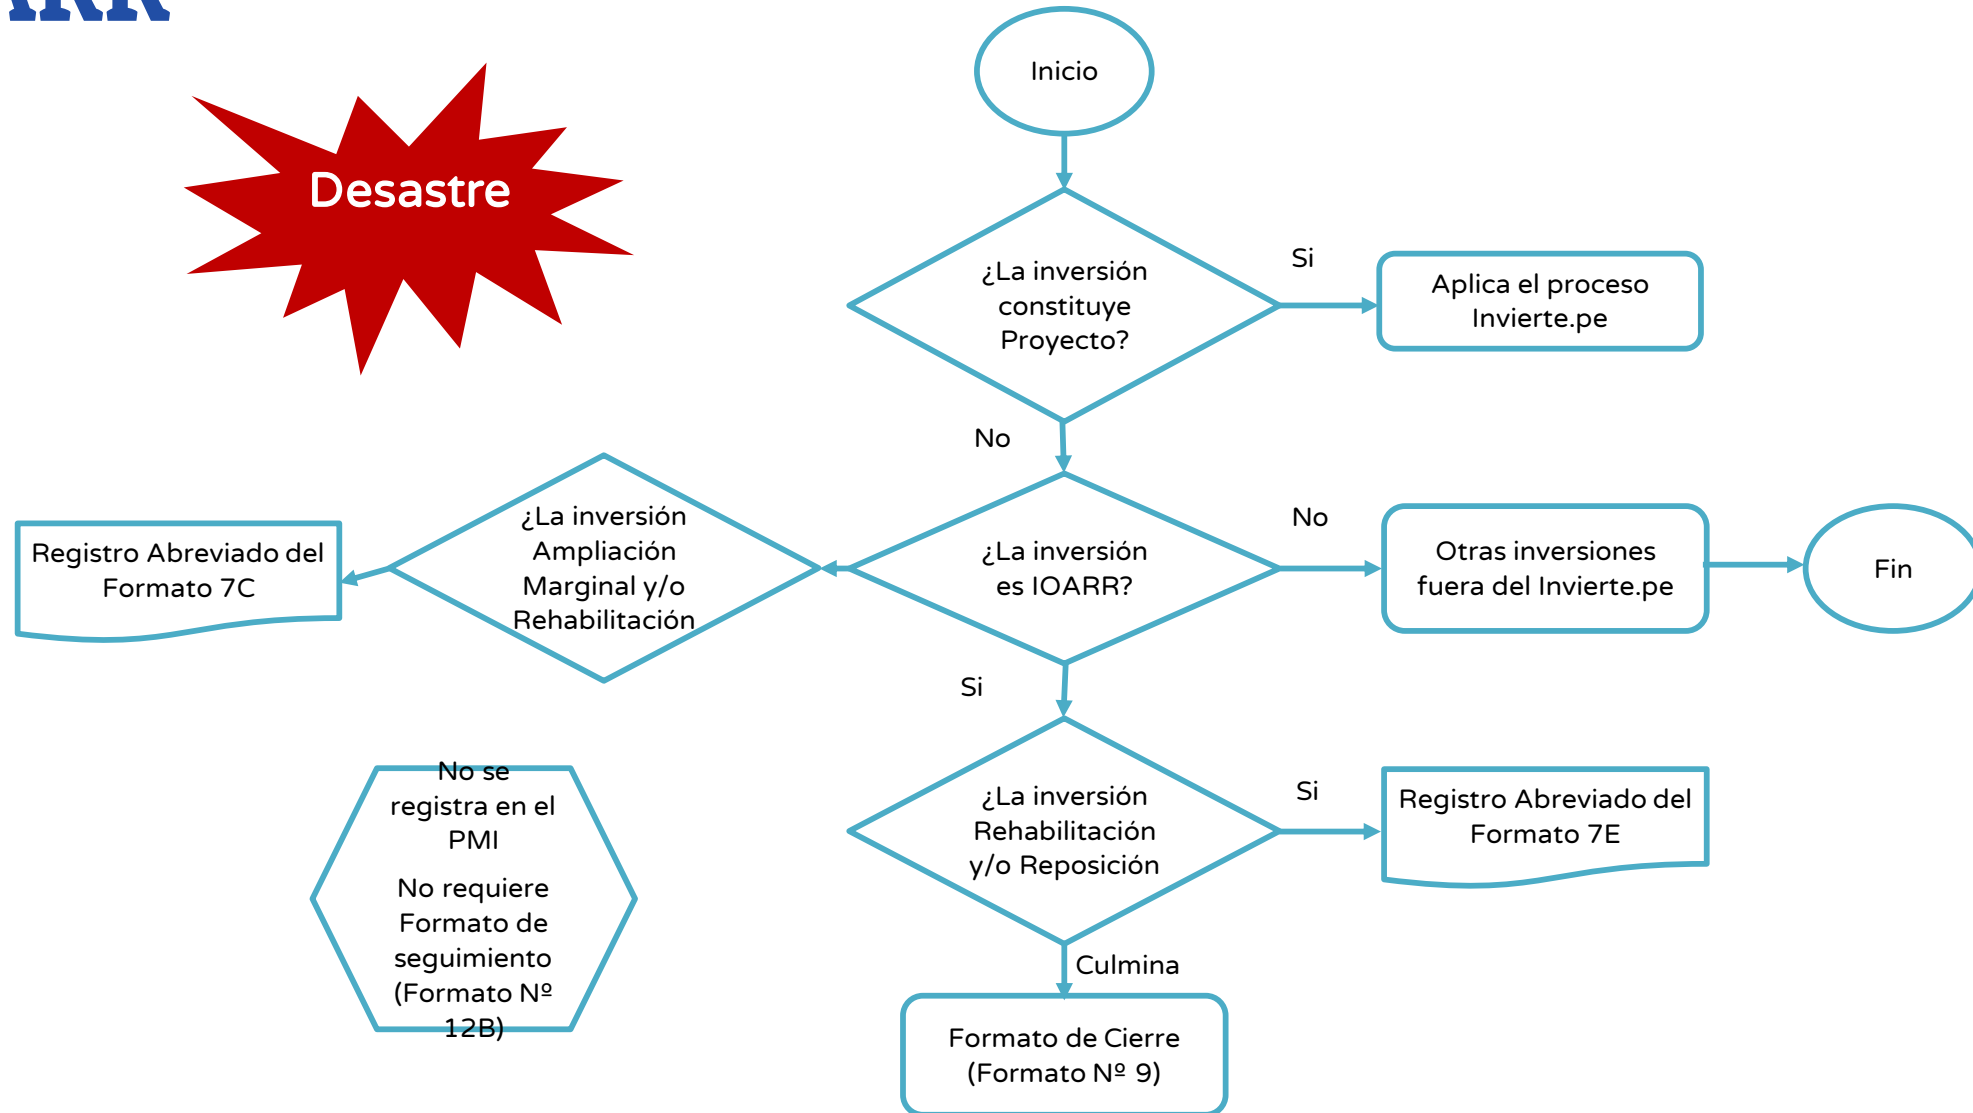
Desastre

Inicio

¿La inversión constituye Proyecto?

Si

Aplica el proceso Invierte.pe

No

¿La inversión es IOARR?

No

Otras inversiones fuera del Invierte.pe

Fin

¿La inversión Ampliación Marginal y/o Rehabilitación

Registro Abreviado del Formato 7C

Si

¿La inversión Rehabilitación y/o Reposición

Si

Registro Abreviado del Formato 7E

Culmina

Formato de Cierre (Formato Nº 9)

No se registra en el PMI

No requiere Formato de seguimiento (Formato Nº 12B)